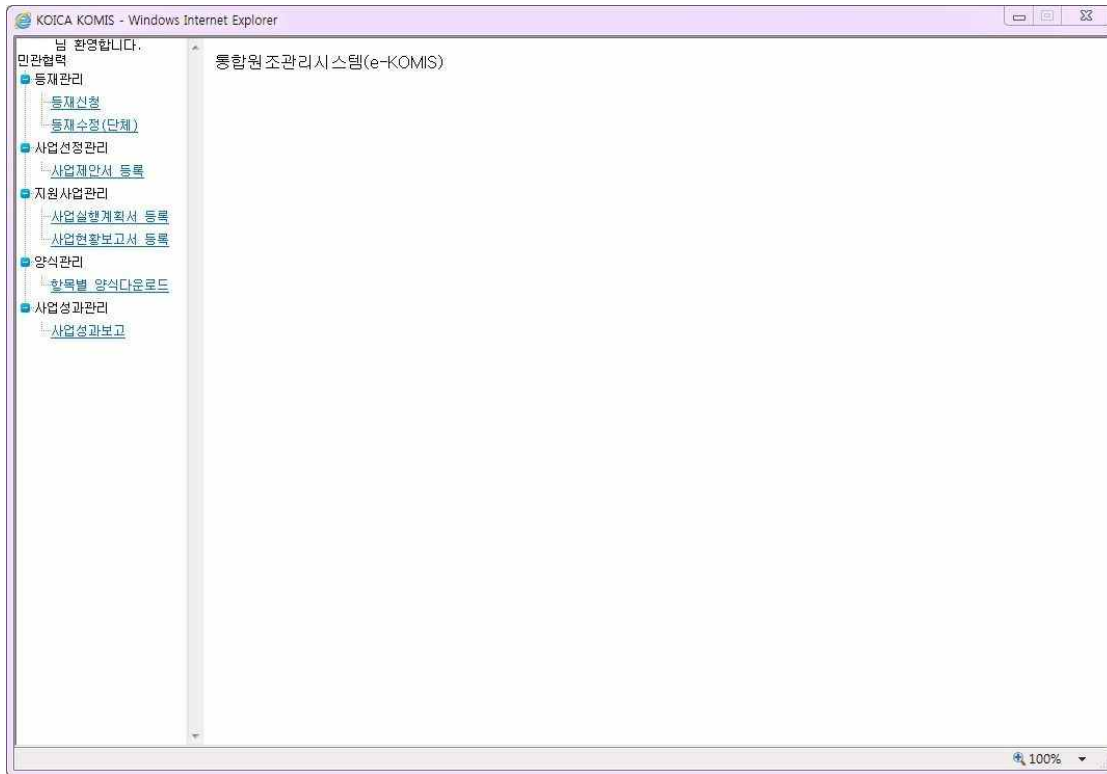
KOICA KOMIS - Windows Internet Explorer

님 환영합니다.
민관협력
등재관리
등재신청
등재수정(단체)
사업선정관리
사업제안서 등록
지원사업관리
사업실행계획서 등록
사업현황보고서 등록
양식관리
항목별 양식다운로드
사업성과관리
사업성과보고

통합원조관리시스템(e-KOMIS)

100%